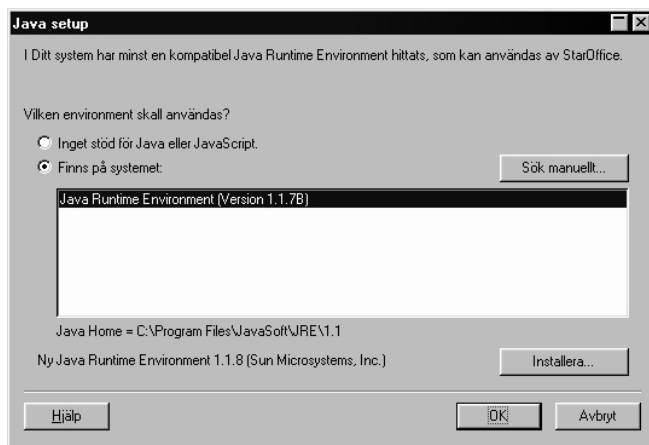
Java setup

I Ditt system har minst en kompatibel Java Runtime Environment hittats, som kan användas av StarOffice.

Vilken environment skall användas?

Inget stöd för Java eller JavaScript.

Finns på systemet:

Sök manuellt...

Java Runtime Environment (Version 1.1.7B)

Java Home = C:\Program Files\JavaSoft\JRE\1.1

Ny Java Runtime Environment 1.1.8 (Sun Microsystems, Inc.)

Installera...

Hjälp

OK

Avbryt